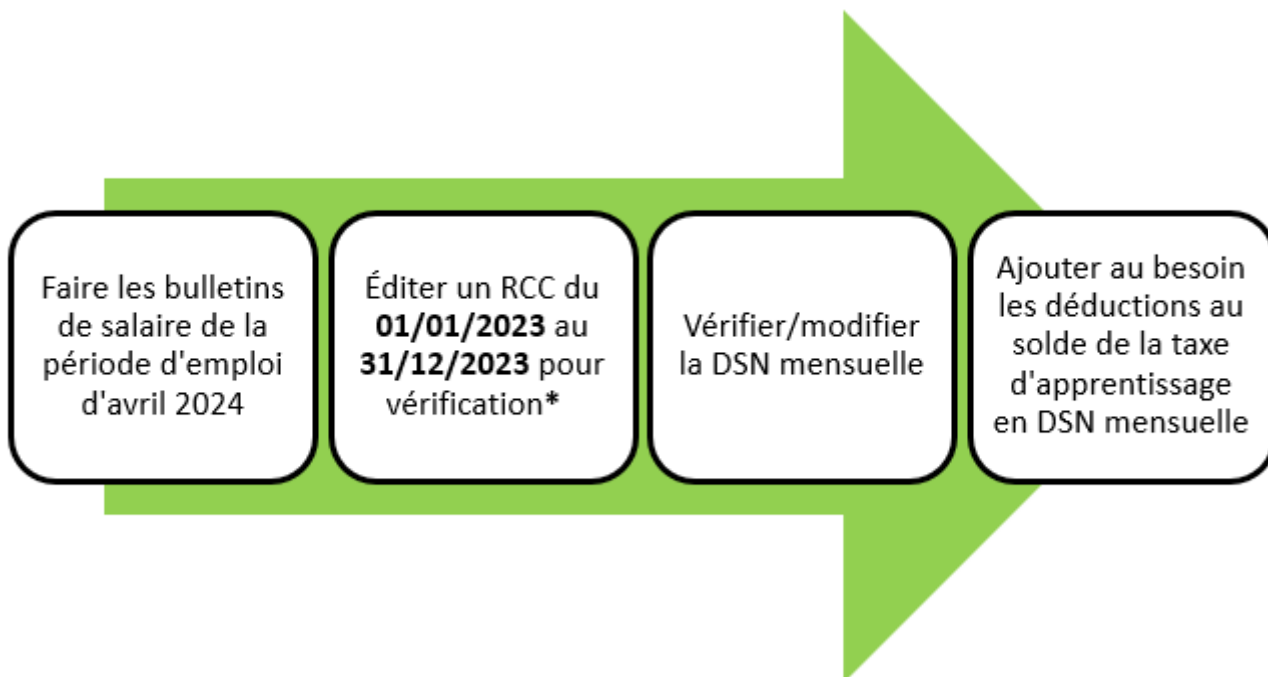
Faire les bulletins de salaire de la période d'emploi d'avril 2024

Éditer un RCC du **01/01/2023** au **31/12/2023** pour vérification*

Vérifier/modifier la DSN mensuelle

Ajouter au besoin les déductions au solde de la taxe d'apprentissage en DSN mensuelle